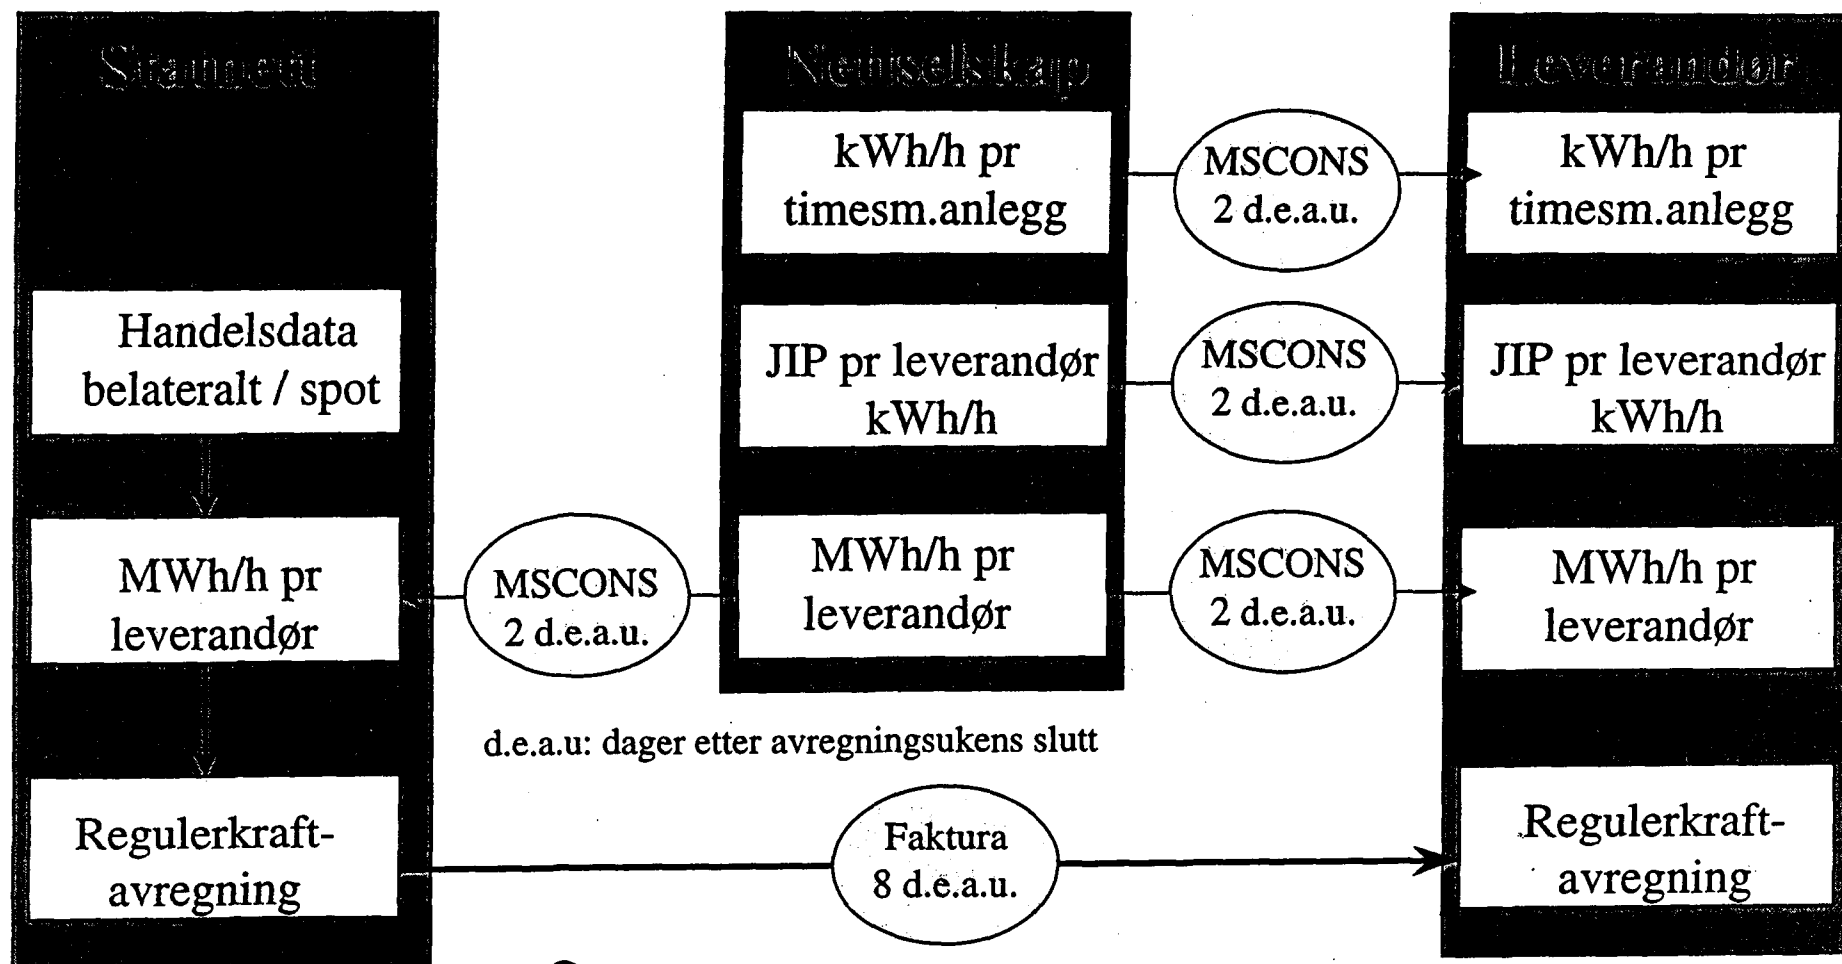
Statnett

Handelsdata belateralt / spot

MWh/h pr leverandør

Regulerkraft-avregning

Nettselskap

kWh/h pr timesm.anlegg

JIP pr leverandør kWh/h

MWh/h pr leverandør

Leverandør

kWh/h pr timesm.anlegg

JIP pr leverandør kWh/h

MWh/h pr leverandør

Regulerkraft-avregning

MSCONS 2 d.e.a.u.

MSCONS 2 d.e.a.u.

MSCONS 2 d.e.a.u.

MSCONS 2 d.e.a.u.

d.e.a.u: dager etter avregningsukens slutt

Faktura 8 d.e.a.u.